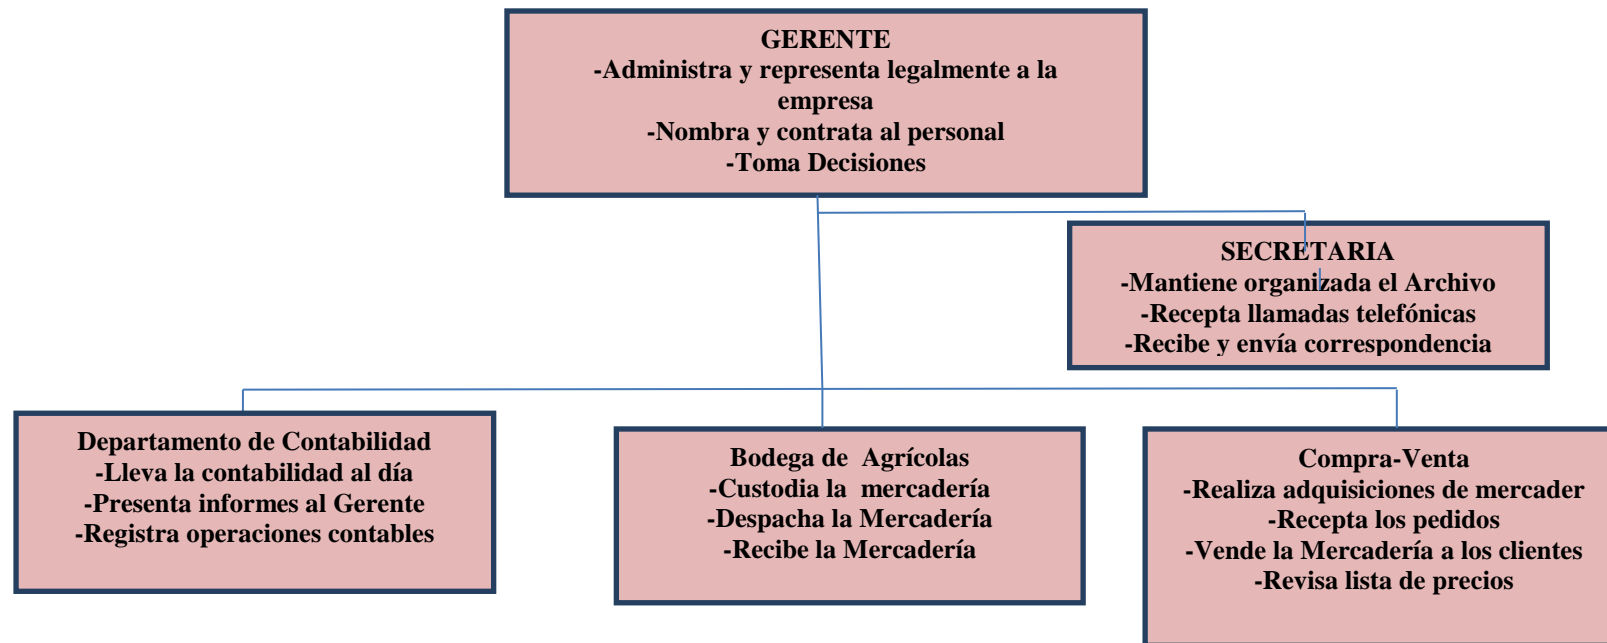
GERENTE
-Administra y representa legalmente a la empresa
-Nombra y contrata al personal
-Toma Decisiones

SECRETARIA
-Mantiene organizada el Archivo
-Recepta llamadas telefónicas
-Recibe y envía correspondencia

Departamento de Contabilidad
-Lleva la contabilidad al día
-Presenta informes al Gerente
-Registra operaciones contables

Bodega de Agrícolas
-Custodia la mercadería
-Despacha la Mercadería
-Recibe la Mercadería

Compra-Venta
-Realiza adquisiciones de mercader
-Recepta los pedidos
-Vende la Mercadería a los clientes
-Revisa lista de precios